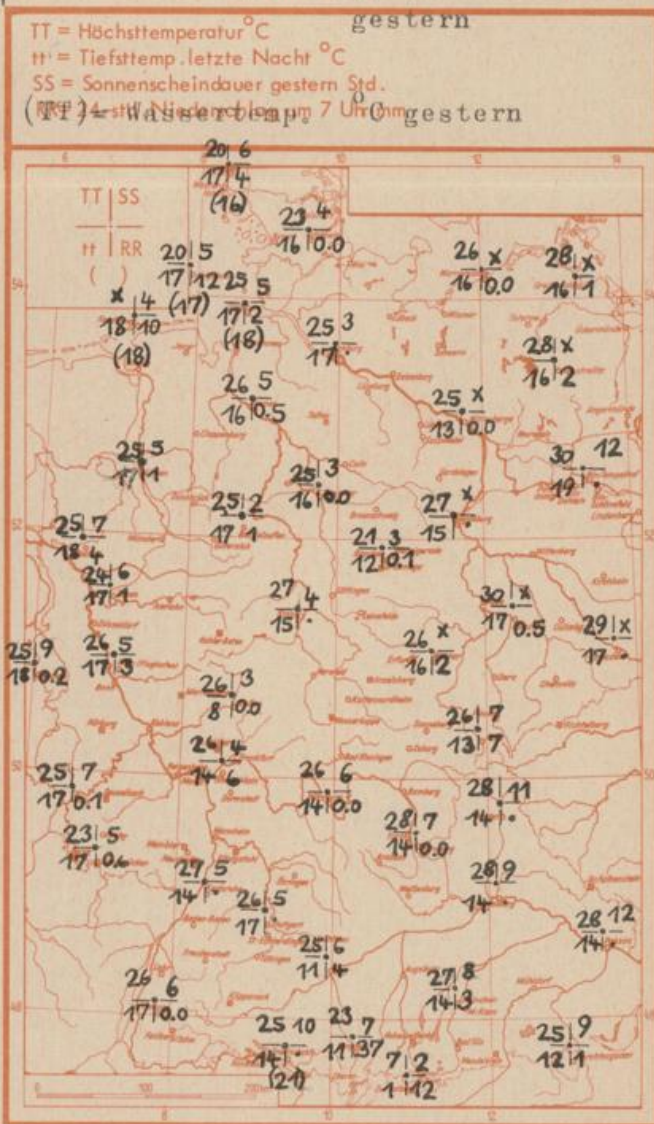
TT = Höchsttemperatur °C
tt = Tiefsttemp. letzte Nacht °C
SS = Sonnenscheindauer gestern Std.
RR = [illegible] Niederschlag um 7 Uhr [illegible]

gestern

(TT) = Wassertemp. °C gestern

TT | SS
tt | RR
( )

20 6
17 4
(16)

23 4
16 0.0

20 5
17 12
(17)

25 5
17 2
(18)

x 4
18 10
(18)

25 3
17 ·

26 x
16 0.0

28 x
16 1

28 x
16 2

26 5
16 0.5

25 x
13 0.0

25 5
17 1

25 3
16 0.0

30 12
19 ·

25 2
17 1

27 x
15 ·

25 7
18 4

21 3
12 0.1

24 6
17 1

27 4
15 ·

30 x
17 0.5

29 x
17 ·

25 9
18 0.2

26 5
17 3

26 x
16 2

26 3
8 0.0

26 7
13 7

24 4
14 6

25 7
17 0.1

26 6
14 0.0

28 11
14 ·

28 7
14 0.0

23 5
17 0.6

27 5
14 ·

28 9
14 ·

26 5
17 ·

28 12
14 ·

25 6
11 4

27 8
14 3

26 6
17 0.0

25 10
14 ·
(21)

23 7
11 37

7 2
1 12

25 9
12 1

100